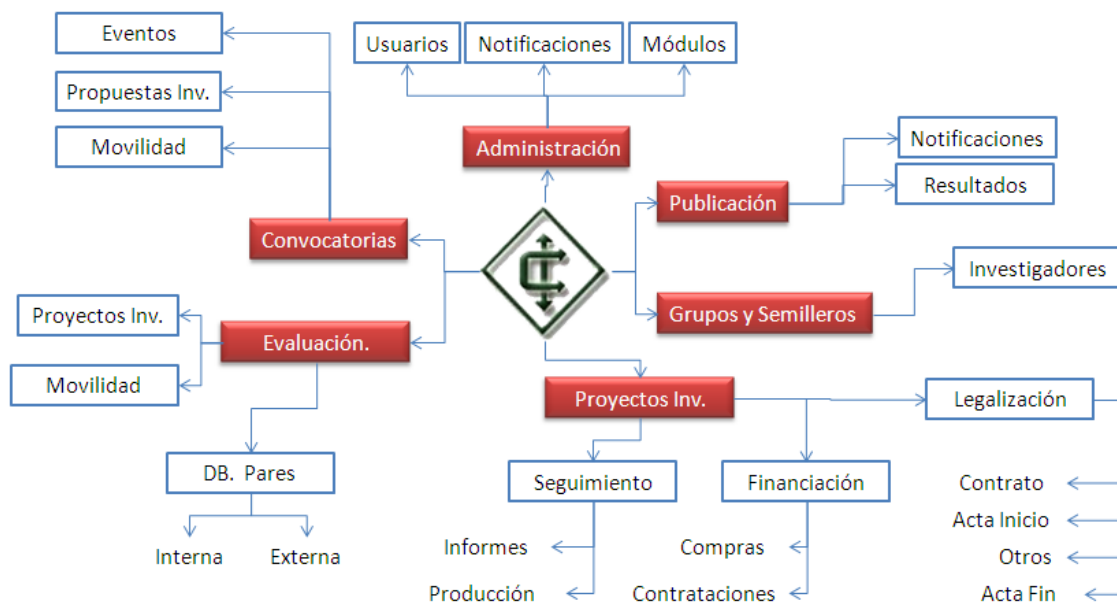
Eventos

Propuestas Inv.

Movilidad

Usuarios

Notificaciones

Módulos

Administración

Notificaciones

Resultados

Publicación

Convocatorias

Grupos y Semilleros

Investigadores

Proyectos Inv.

Evaluación.

Movilidad

Proyectos Inv.

Legalización

DB. Pares

Seguimiento

Financiación

Interna

Externa

Informes

Producción

Compras

Contrataciones

Contrato

Acta Inicio

Otros

Acta Fin